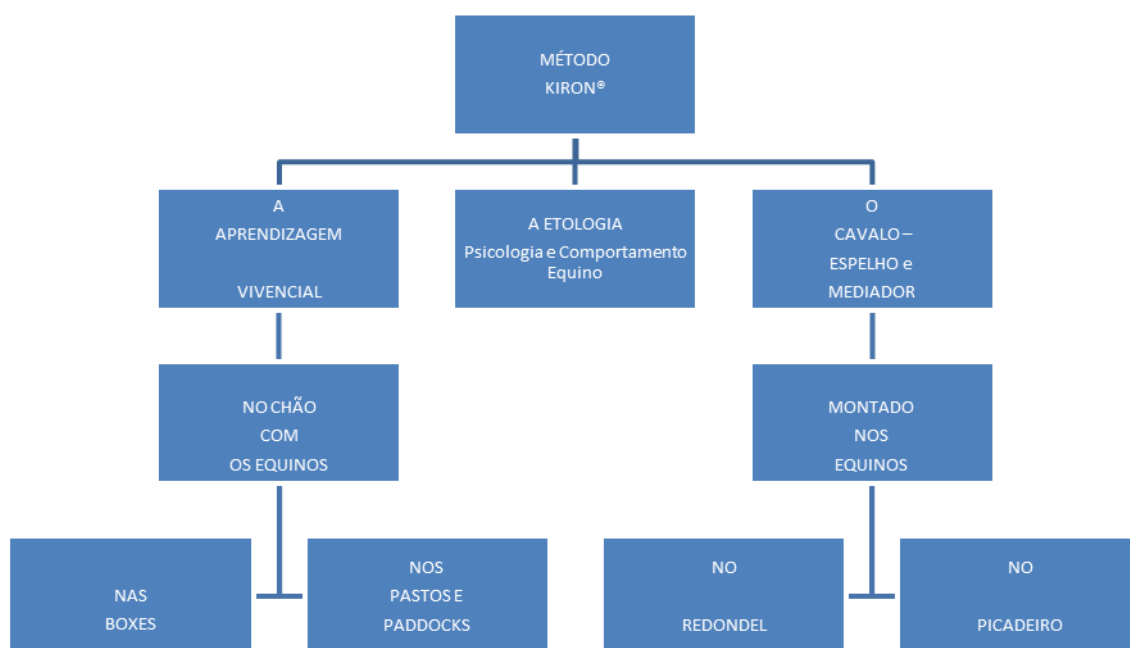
MÉTODO
KIRON®

A
APRENDIZAGEM

VIVENCIAL

A ETOLOGIA
Psicologia e Comportamento Equino

O
CAVALO –
ESPELHO e
MEDIADOR

NO CHÃO
COM
OS EQUINOS

MONTADO
NOS
EQUINOS

NAS
BOXES

NOS
PASTOS E
PADDOCKS

NO

REDONDEL

NO

PICADEIRO